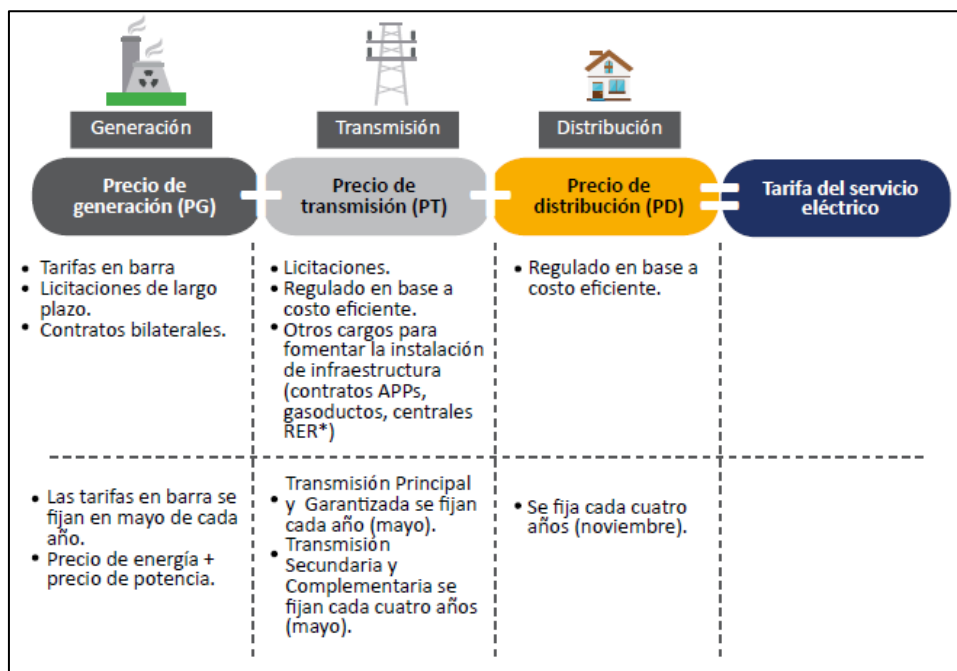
Generación

Precio de generación (PG)

Transmisión

Precio de transmisión (PT)

Distribución

Precio de distribución (PD)

Tarifa del servicio eléctrico

• Tarifas en barra
• Licitaciones de largo plazo.
• Contratos bilaterales.

• Licitaciones.
• Regulado en base a costo eficiente.
• Otros cargos para fomentar la instalación de infraestructura (contratos APPs, gasoductos, centrales RER*)

• Regulado en base a costo eficiente.

• Las tarifas en barra se fijan en mayo de cada año.
• Precio de energía + precio de potencia.

• Transmisión Principal y Garantizada se fijan cada año (mayo).
• Transmisión Secundaria y Complementaria se fijan cada cuatro años (mayo).

• Se fija cada cuatro años (noviembre).